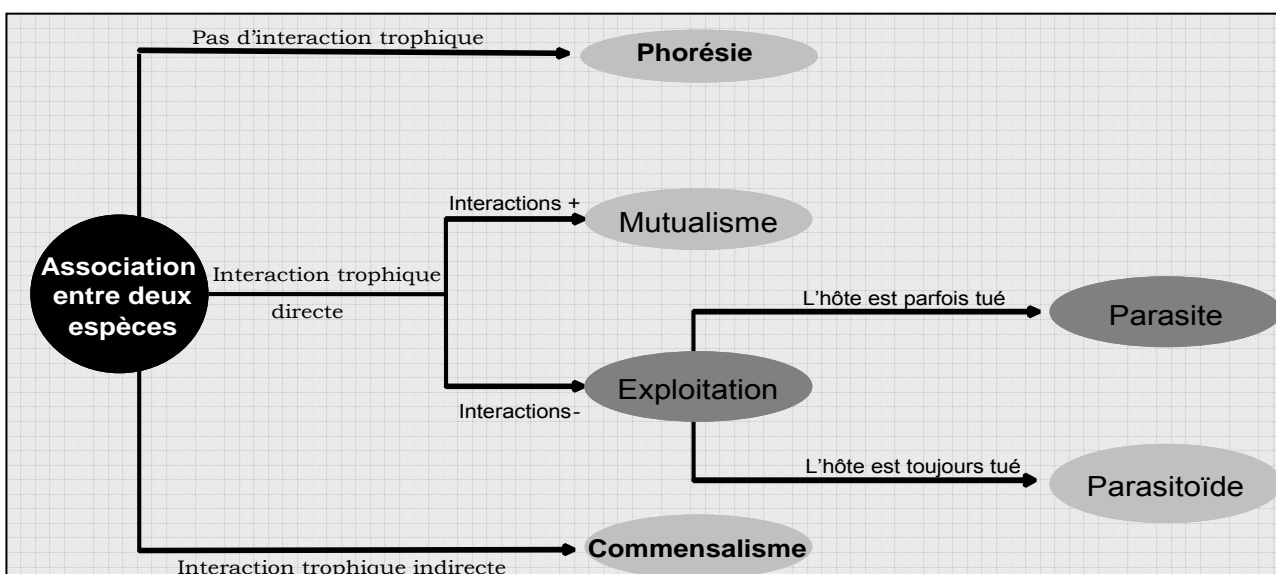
Pas d'interaction trophique

Phorésie

Association entre deux espèces

Interactions +

Mutualisme

Interaction trophique directe

L'hôte est parfois tué

Parasite

Exploitation

Interactions-

L'hôte est toujours tué

Parasitoïde

Commensalisme

Interaction trophique indirecte